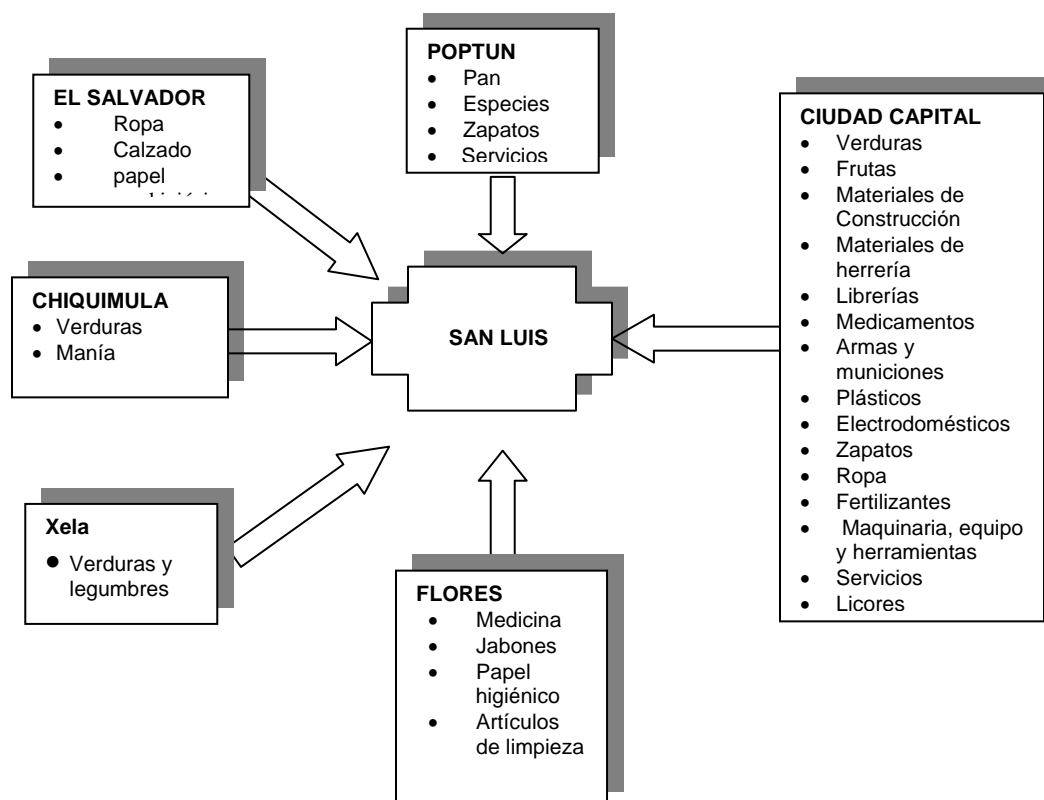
EL SALVADOR
- Ropa
- Calzado
- papel
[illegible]

POPTUN
- Pan
- Especies
- Zapatos
- Servicios

CIUDAD CAPITAL
- Verduras
- Frutas
- Materiales de Construcción
- Materiales de herrería
- Librerías
- Medicamentos
- Armas y municiones
- Plásticos
- Electrodomésticos
- Zapatos
- Ropa
- Fertilizantes
- Maquinaria, equipo y herramientas
- Servicios
- Licores

CHIQUIMULA
- Verduras
- Manía

SAN LUIS

Xela
- Verduras y legumbres

FLORES
- Medicina
- Jabones
- Papel higiénico
- Artículos de limpieza